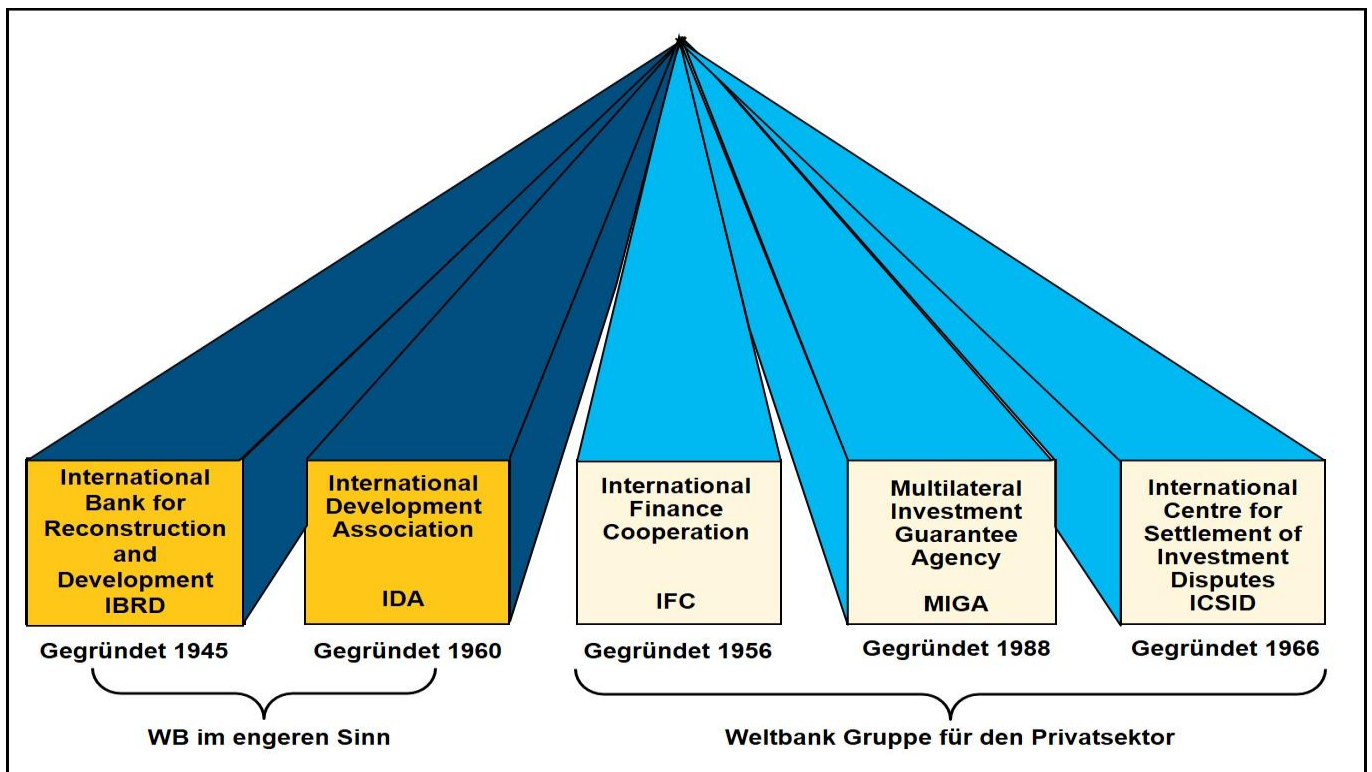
International Bank for Reconstruction and Development IBRD

Gegründet 1945

International Development Association

IDA

Gegründet 1960

International Finance Cooperation

IFC

Gegründet 1956

Multilateral Investment Guarantee Agency

MIGA

Gegründet 1988

International Centre for Settlement of Investment Disputes ICSID

Gegründet 1966

WB im engeren Sinn

Weltbank Gruppe für den Privatsektor